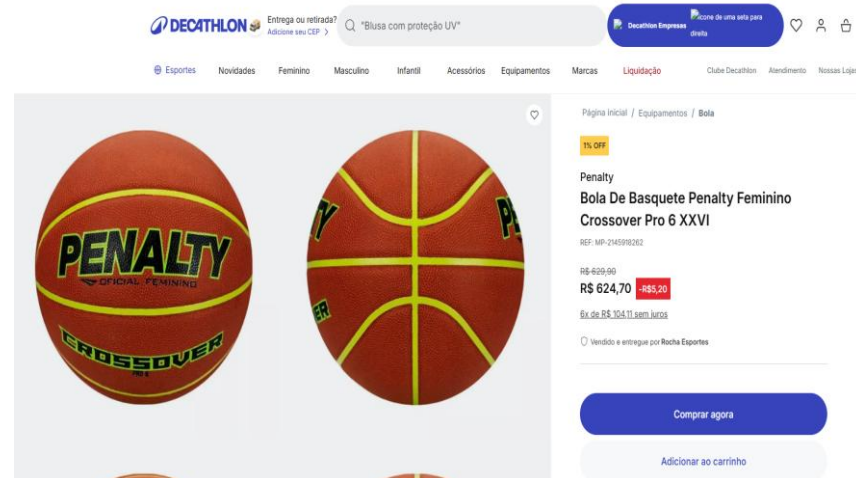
DECATHLON

Entrega ou retirada?
Adicione seu CEP >

"Blusa com proteção UV"

Decathlon Empresas

ícone de uma seta para direita

Esportes Novidades Feminino Masculino Infantil Acessórios Equipamentos Marcas Liquidação Clube Decathlon Atendimento Nossas Lojas

PENALTY
OFICIAL FEMININO
CROSSOVER

Página inicial / Equipamentos / Bola

1% OFF

Penalty

Bola De Basquete Penalty Feminino Crossover Pro 6 XXVI

REF: MP-2145918262

R$ 629,90

R$ 624,70 -R$5,20

6x de R$ 104,11 sem juros

Vendido e entregue por Rocha Esportes

Comprar agora

Adicionar ao carrinho